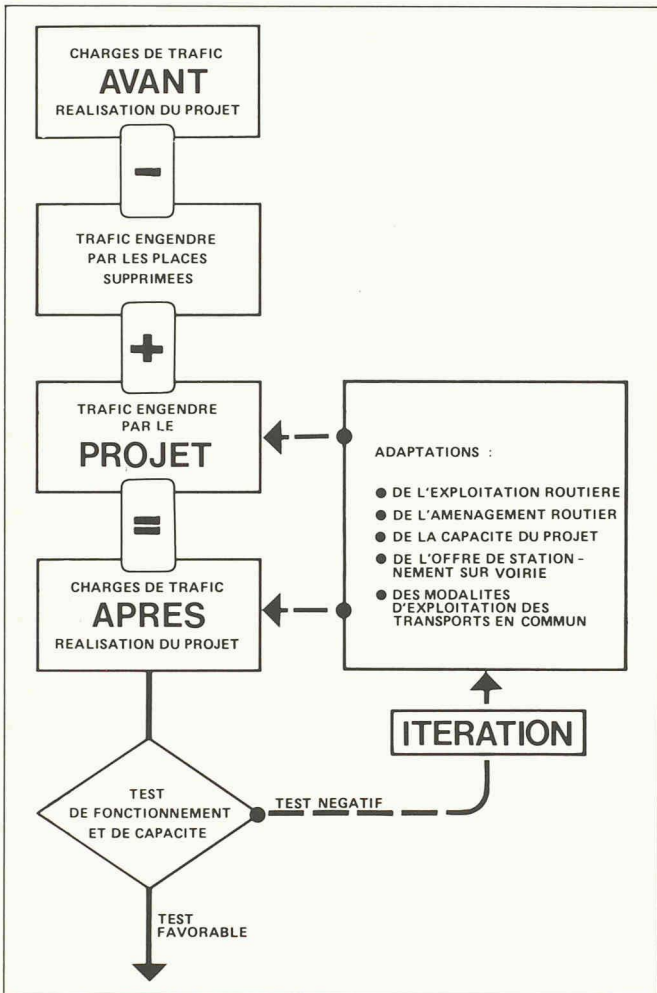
CHARGES DE TRAFIC
AVANT
REALISATION DU PROJET

−

TRAFIC ENGENDRE PAR LES PLACES SUPPRIMEES

+

TRAFIC ENGENDRE PAR LE
PROJET

=

CHARGES DE TRAFIC
APRES
REALISATION DU PROJET

ADAPTATIONS :

● DE L'EXPLOITATION ROUTIERE
● DE L'AMENAGEMENT ROUTIER
● DE LA CAPACITE DU PROJET
● DE L'OFFRE DE STATIONNEMENT SUR VOIRIE
● DES MODALITES D'EXPLOITATION DES TRANSPORTS EN COMMUN

ITERATION

TEST DE FONCTIONNEMENT ET DE CAPACITE

TEST NEGATIF

TEST FAVORABLE